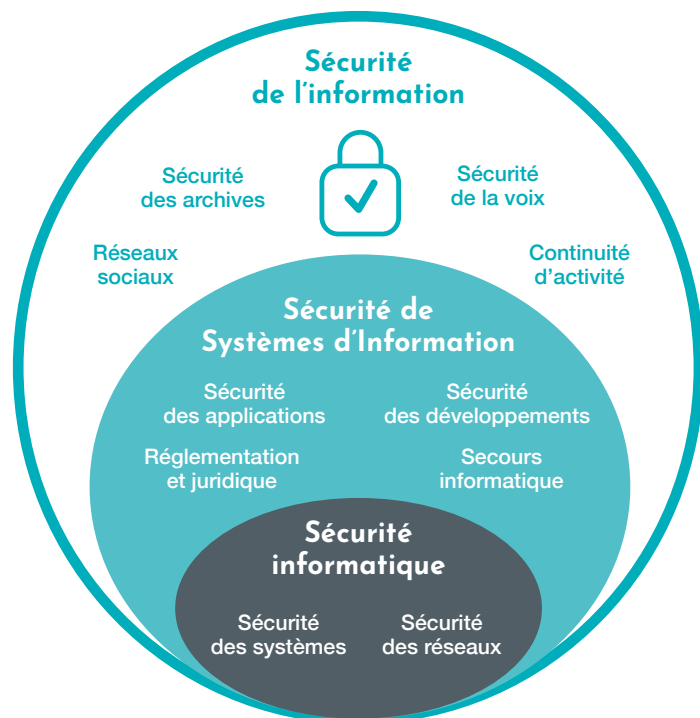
Sécurité de l'information

Sécurité des archives

Sécurité de la voix

Réseaux sociaux

Continuité d'activité

Sécurité de Systèmes d'Information

Sécurité des applications

Sécurité des développements

Réglementation et juridique

Secours informatique

Sécurité informatique

Sécurité des systèmes

Sécurité des réseaux